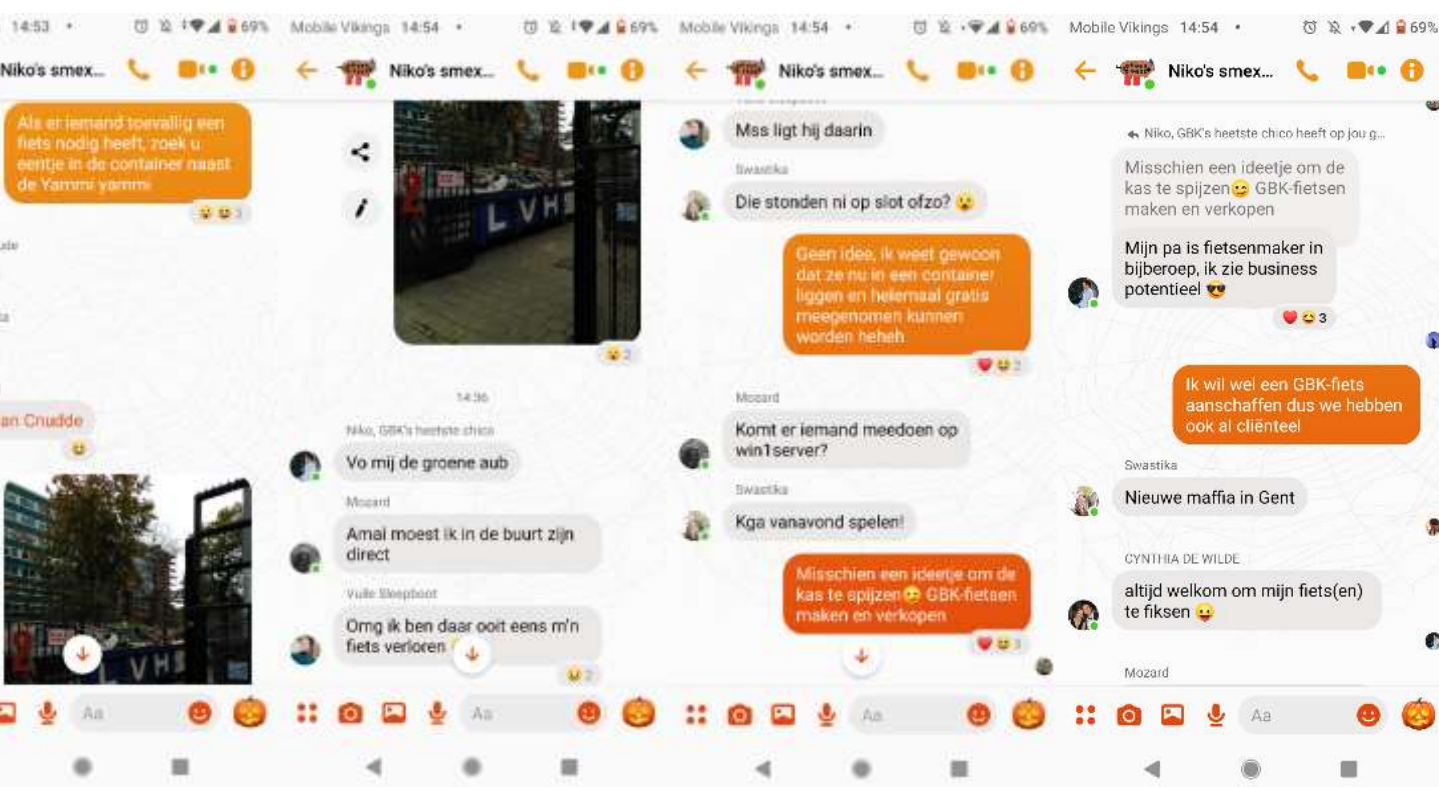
14:53 • 69%

Niko's smex...

Als er iemand toevallig een fiets nodig heeft, zoek u eentje in de container naast de Yammi yammi

3

ude

ta

an Cnudde

L V H

Aa

Mobile Vikings 14:54 • 69%

Niko's smex...

L V H

2

14:36

Niko, GBK's heetste chico

Vo mij de groene aub

Mozard

Amai moest ik in de buurt zijn direct

Vuile Sleepboot

Omg ik ben daar ooit eens m'n fiets verloren

2

Aa

Mobile Vikings 14:54 • 69%

Niko's smex...

Mss ligt hij daarin

Swastika

Die stonden ni op slot ofzo?

Geen idee, ik weet gewoon dat ze nu in een container liggen en helemaal gratis meegenomen kunnen worden heheh

2

Mozard

Komt er iemand meedoen op win1server?

Swastika

Kga vanavond spelen!

Misschien een ideetje om de kas te spijzen GBK-fietsen maken en verkopen

3

Aa

Mobile Vikings 14:54 • 69%

Niko's smex...

Niko, GBK's heetste chico heeft op jou g...

Misschien een ideetje om de kas te spijzen GBK-fietsen maken en verkopen

Mijn pa is fietsenmaker in bijberoep, ik zie business potentieel

3

Ik wil wel een GBK-fiets aanschaffen dus we hebben ook al cliënteel

Swastika

Nieuwe maffia in Gent

CYNTHIA DE WILDE

altijd welkom om mijn fiets(en) te fiksen

Mozard

Aa